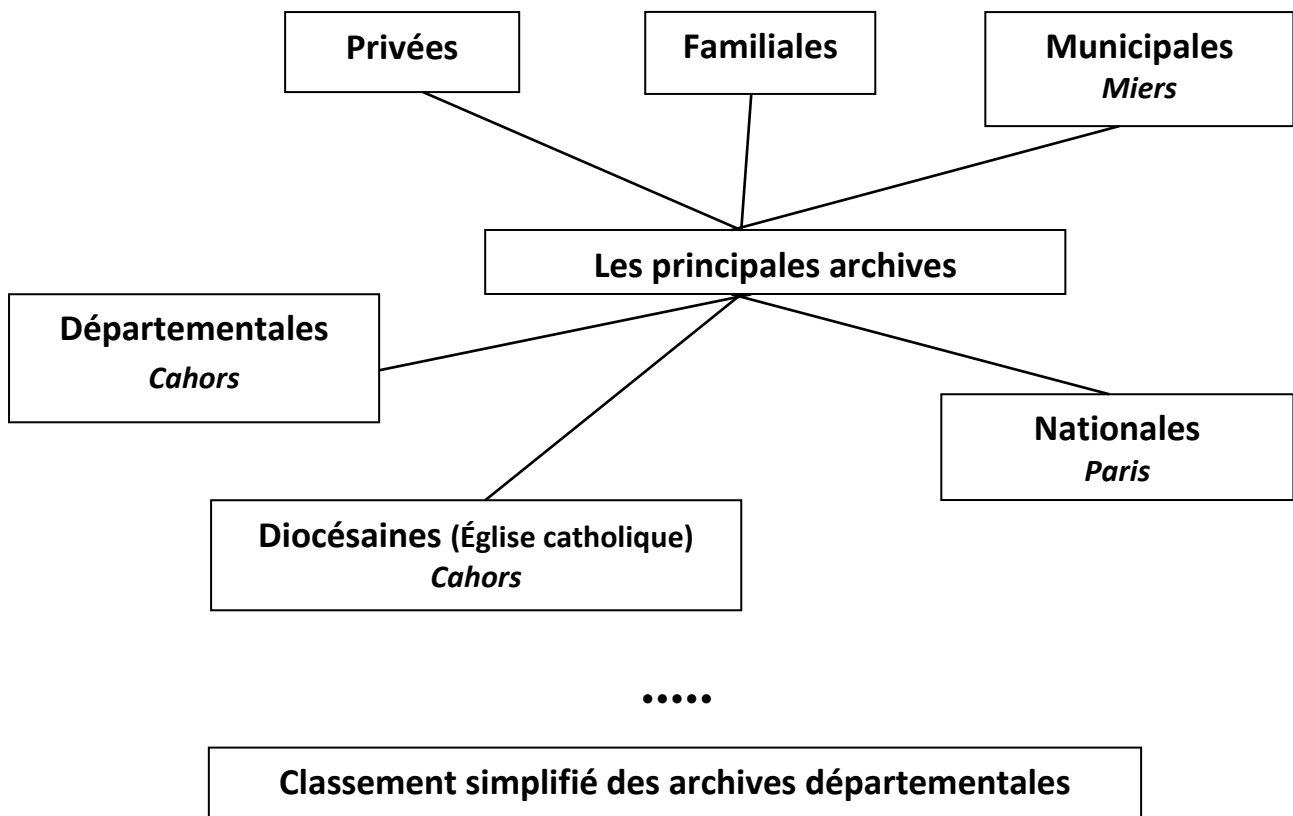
Privées

Familiales

Municipales
*Miers*

Les principales archives

Départementales
*Cahors*

Nationales
*Paris*

Diocésaines (Église catholique)
*Cahors*

•••••

Classement simplifié des archives départementales